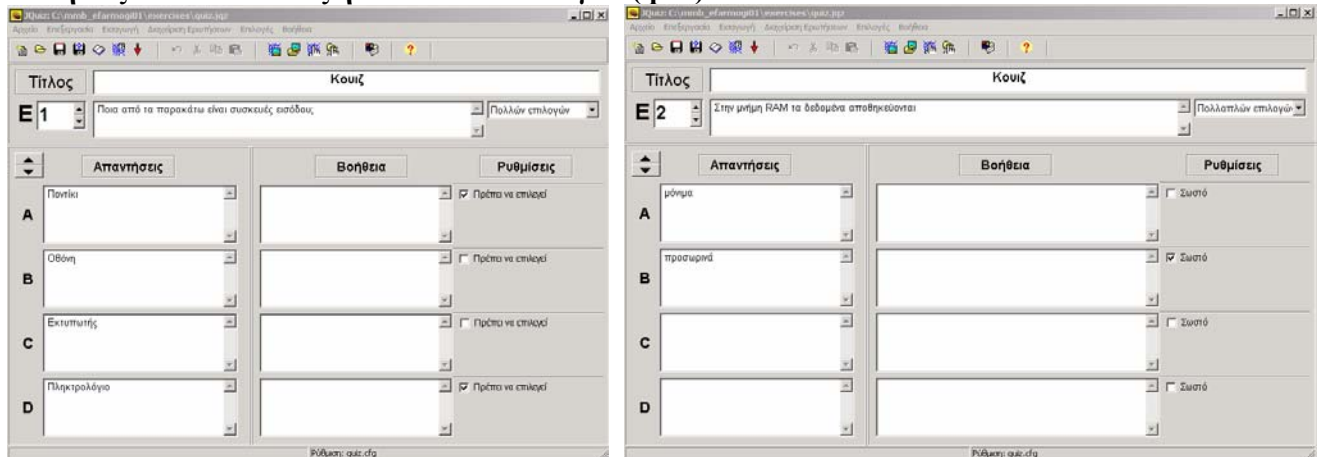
JQuiz: C:\mmb_efarmogi01\exercises\quiz.jqz
Αρχείο Επεξεργασία Εισαγωγή Διαχείριση Ερωτήσεων Επιλογές Βοήθεια

Τίτλος
Κουίζ
E 1
Ποια από τα παρακάτω είναι συσκευές εισόδου
Πολλών επιλογών

Απαντήσεις
Βοήθεια
Ρυθμίσεις

A
Ποντίκι
Πρέπει να επιλεγεί

B
Οθόνη
Πρέπει να επιλεγεί

C
Εκτυπωτής
Πρέπει να επιλεγεί

D
Πληκτρολόγιο
Πρέπει να επιλεγεί

Ρύθμιση: quiz.cfg

JQuiz: C:\mmb_efarmogi01\exercises\quiz.jqz
Αρχείο Επεξεργασία Εισαγωγή Διαχείριση Ερωτήσεων Επιλογές Βοήθεια

Τίτλος
Κουίζ
E 2
Στην μνήμη RAM τα δεδομένα αποθηκεύονται
Πολλαπλών επιλογών

Απαντήσεις
Βοήθεια
Ρυθμίσεις

A
μόνιμα
Σωστό

B
προσωρινά
Σωστό

C
Σωστό

D
Σωστό

Ρύθμιση: quiz.cfg